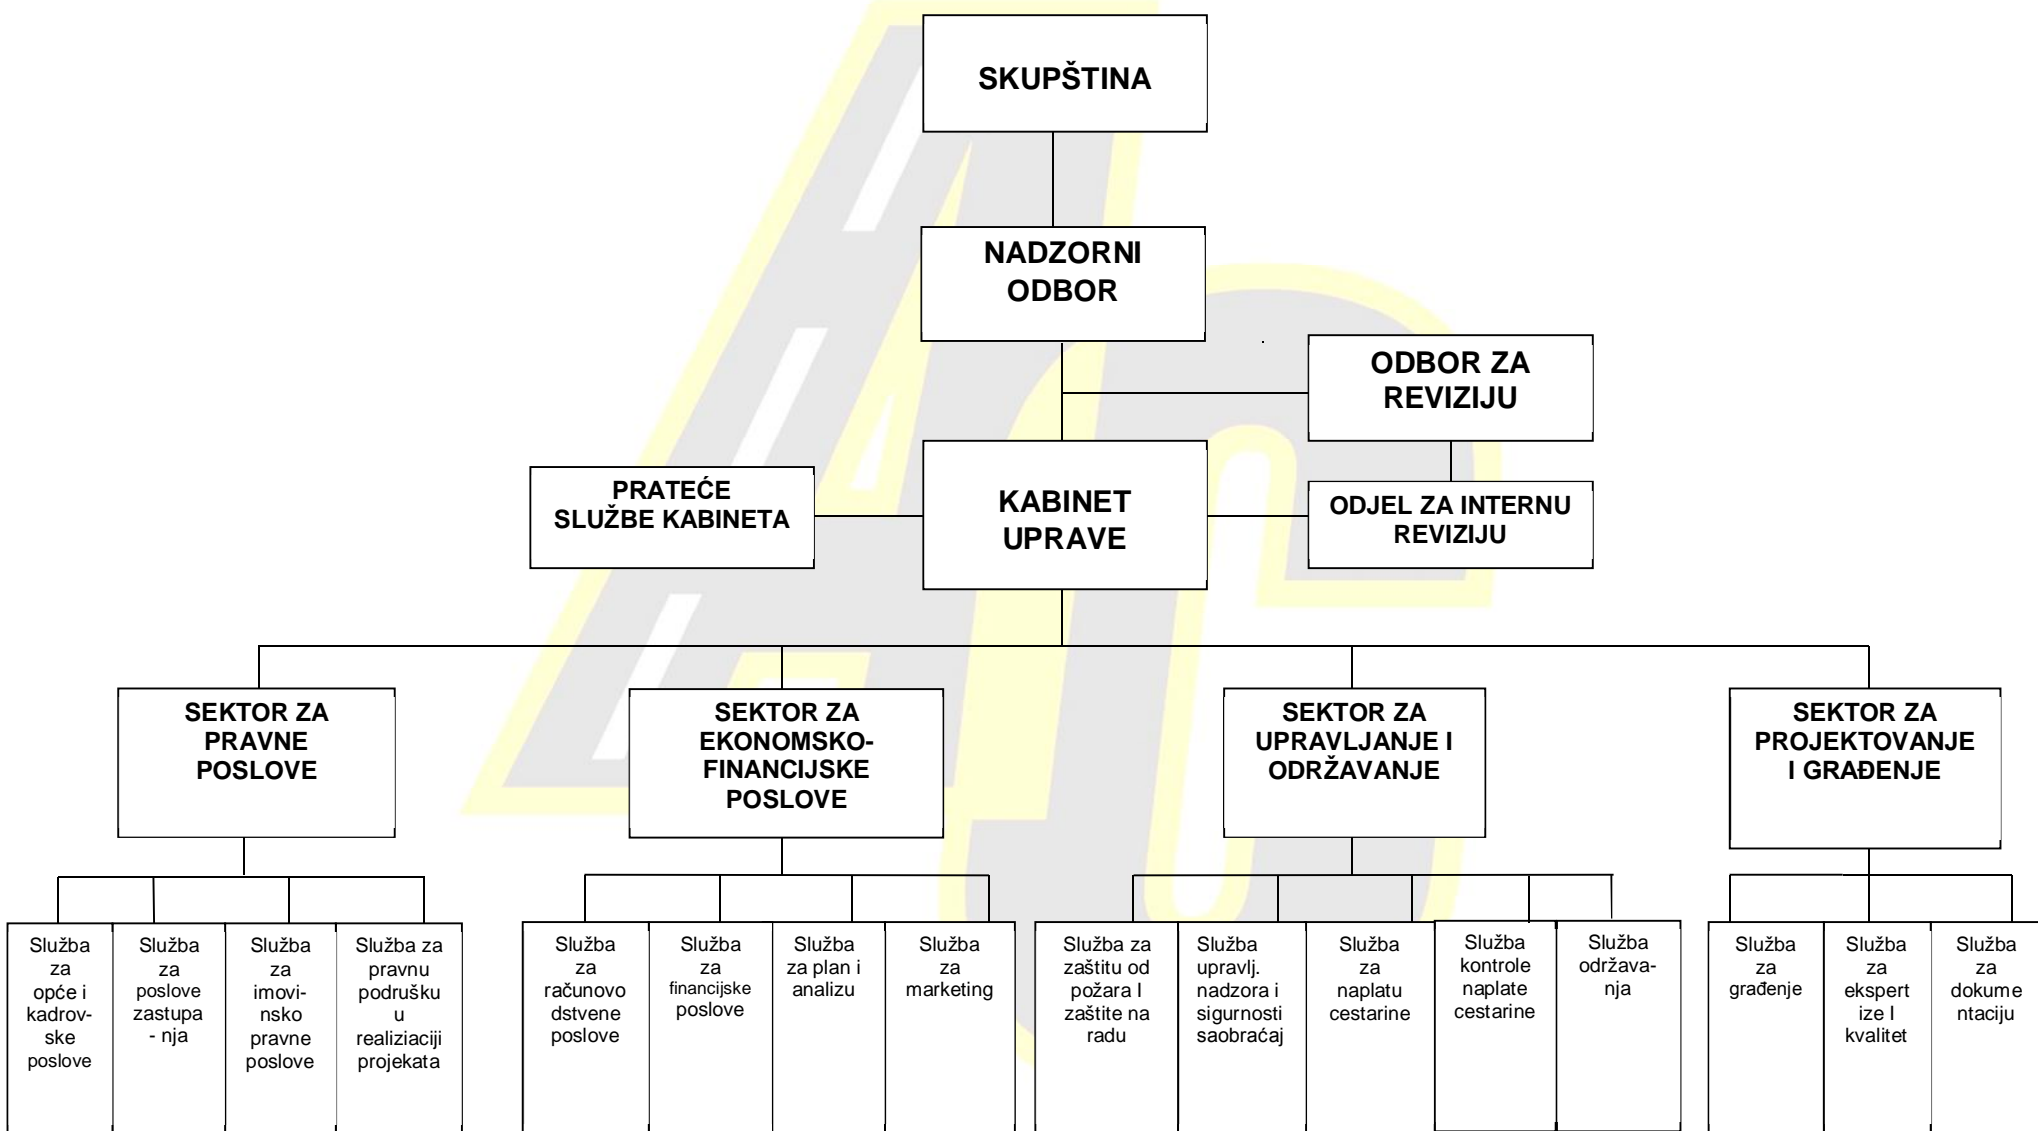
SKUPŠTINA

NADZORNI ODBOR

ODBOR ZA REVIZIJU

PRATEĆE SLUŽBE KABINETA

KABINET UPRAVE

ODJEL ZA INTERNU REVIZIJU

SEKTOR ZA PRAVNE POSLOVE

SEKTOR ZA EKONOMSKO-FINANCIJSKE POSLOVE

SEKTOR ZA UPRAVLJANJE I ODRŽAVANJE

SEKTOR ZA PROJEKTOVANJE I GRAĐENJE

Služba za opće i kadrovske poslove

Služba za poslove zastupa - nja

Služba za imovinsko pravne poslove

Služba za pravnu podrušku u realiziaciji projekata

Služba za računovodstvene poslove

Služba za financijske poslove

Služba za plan i analizu

Služba za marketing

Služba za zaštitu od požara I zaštite na radu

Služba upravlj. nadzora i sigurnosti saobraćaj

Služba za naplatu cestarine

Služba kontrole naplate cestarine

Služba održavanja

Služba za građenje

Služba za ekspertize I kvalitet

Služba za dokumentaciju